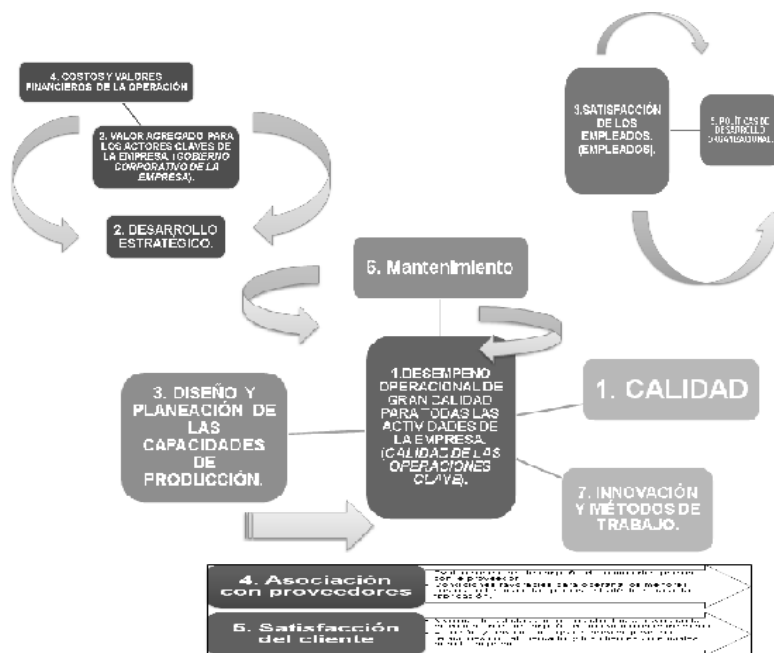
4. COSTOS Y VALORES FINANCIEROS DE LA OPERACIÓN

2. VALOR AGREGADO PARA LOS ACTORES CLAVES DE LA EMPRESA. (GOBIERNO CORPORATIVO DE LA EMPRESA).

2. DESARROLLO ESTRATÉGICO.

3.SATISFACCIÓN DE LOS EMPLEADOS. (EMPLEADOS).

5. POLÍTICAS DE DESARROLLO ORGANIZACIONAL.

6. Mantenimiento

3. DISEÑO Y PLANEACIÓN DE LAS CAPACIDADES DE PRODUCCIÓN.

1.DESEMPEÑO OPERACIONAL DE GRAN CALIDAD PARA TODAS LAS ACTIVIDADES DE LA EMPRESA. (CALIDAD DE LAS OPERACIONES CLAVE).

1. CALIDAD

7. INNOVACIÓN Y MÉTODOS DE TRABAJO.

4. Asociación con proveedores

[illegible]

5. Satisfacción del cliente

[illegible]